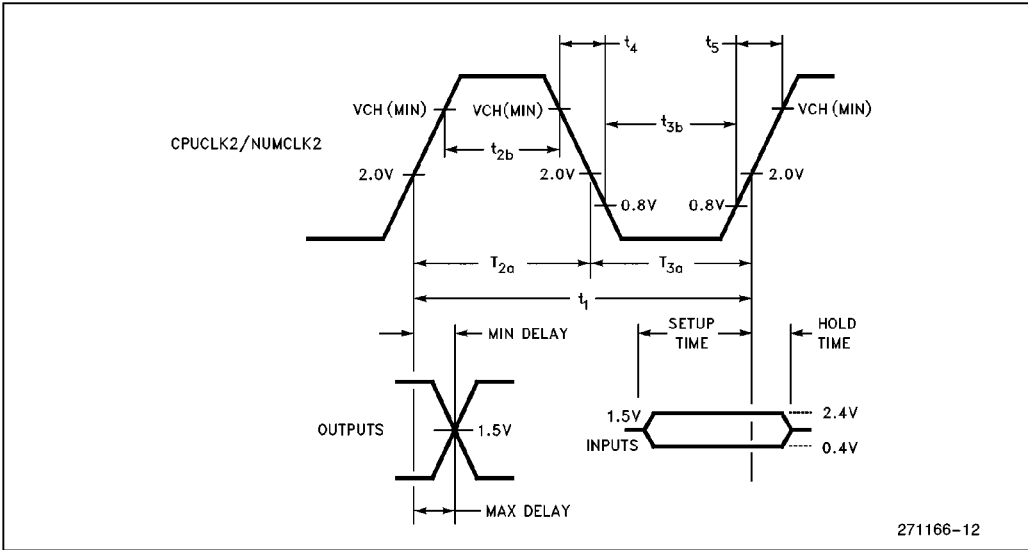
$t_4$

$t_5$

VCH (MIN)

VCH(MIN)

VCH (MIN)

CPUCLK2/NUMCLK2

$t_{2b}$

$t_{3b}$

2.0V

2.0V

0.8V

0.8V

2.0V

$T_{2a}$

$T_{3a}$

$t_1$

MIN DELAY

SETUP TIME

HOLD TIME

OUTPUTS

1.5V

1.5V

INPUTS

2.4V

0.4V

MAX DELAY

271166-12